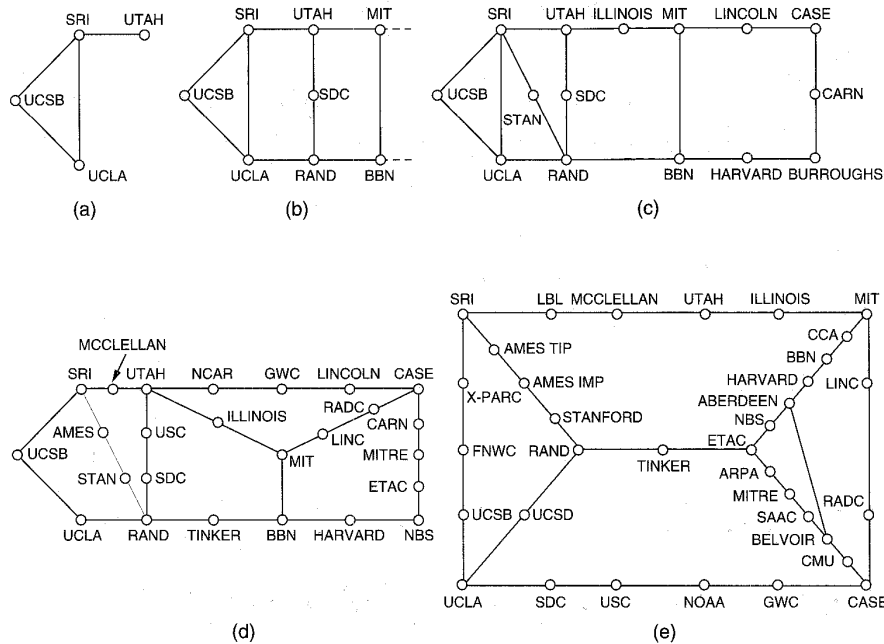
SRI
UTAH
UCSB
UCLA
(a)

SRI
UTAH
MIT
UCSB
SDC
UCLA
RAND
BBN
(b)

SRI
UTAH
ILLINOIS
MIT
LINCOLN
CASE
UCSB
STAN
SDC
CARN
UCLA
RAND
BBN
HARVARD
BURROUGHS
(c)

MCCLELLAN
SRI
UTAH
NCAR
GWC
LINCOLN
CASE
ILLINOIS
RADC
AMES
USC
CARN
UCSB
LINC
MIT
MITRE
STAN
SDC
ETAC
UCLA
RAND
TINKER
BBN
HARVARD
NBS
(d)

SRI
LBL
MCCLELLAN
UTAH
ILLINOIS
MIT
CCA
AMES TIP
BBN
AMES IMP
HARVARD
LINC
X-PARC
ABERDEEN
STANFORD
NBS
ETAC
FNWC
RAND
TINKER
ARPA
MITRE
RADC
SAAC
UCSB
UCSD
BELVOIR
CMU
UCLA
SDC
USC
NOAA
GWC
CASE
(e)